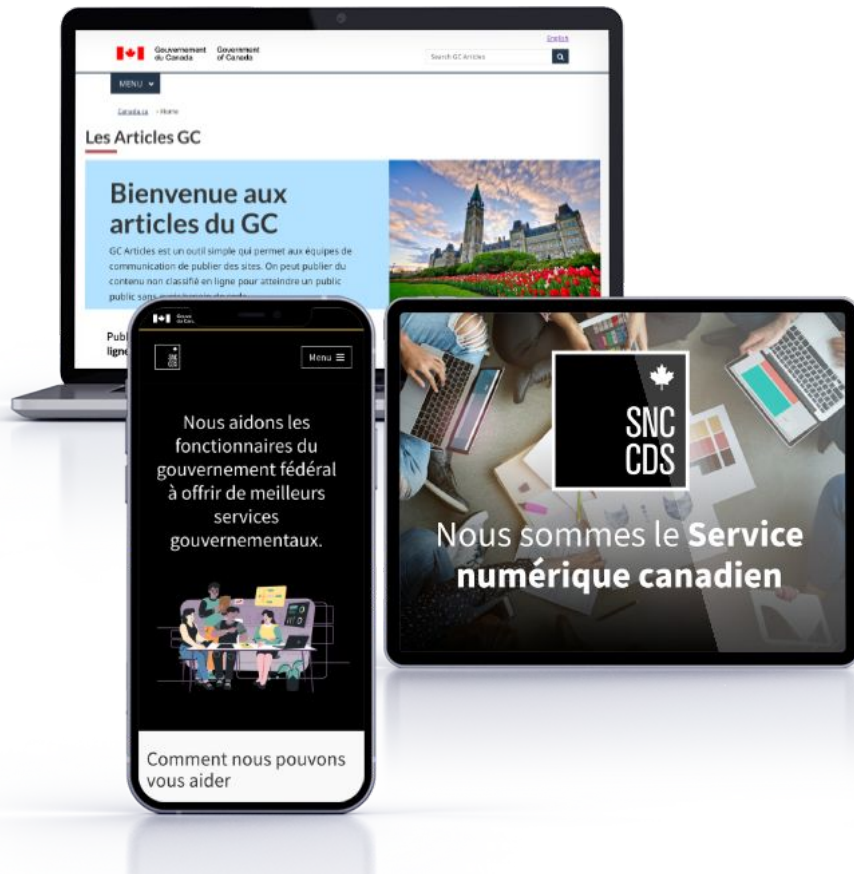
English

Gouvernement du Canada Government of Canada

Search GC Articles

MENU

Canada.ca > Home

Les Articles GC

Bienvenue aux articles du GC

GC Articles est un outil simple qui permet aux équipes de communication de publier des sites. On peut publier du contenu non classifié en ligne pour atteindre un public public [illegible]

Publ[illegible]
ligne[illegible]

SNC CDS

Menu ☰

Nous aidons les fonctionnaires du gouvernement fédéral à offrir de meilleurs services gouvernementaux.

Comment nous pouvons vous aider

SNC CDS

Nous sommes le **Service numérique canadien**